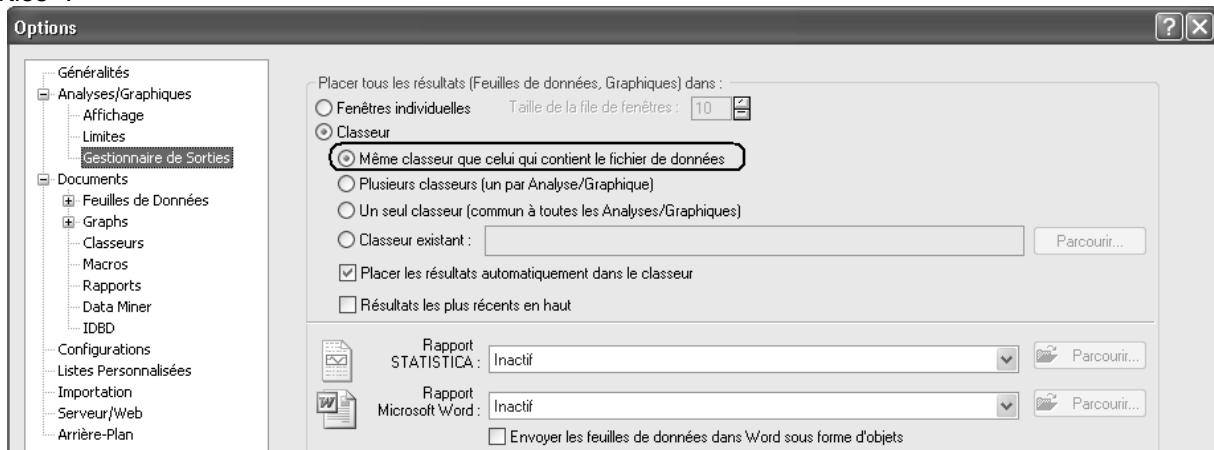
Options

Généralités
Analyses/Graphiques
Affichage
Limites
Gestionnaire de Sorties
Documents
Feuilles de Données
Graphs
Classeurs
Macros
Rapports
Data Miner
IDBD
Configurations
Listes Personnalisées
Importation
Serveur/Web
Arrière-Plan

Placer tous les résultats (Feuilles de données, Graphiques) dans :
Fenêtres individuelles
Taille de la file de fenêtres : 10
Classeur
Même classeur que celui qui contient le fichier de données
Plusieurs classeurs (un par Analyse/Graphique)
Un seul classeur (commun à toutes les Analyses/Graphiques)
Classeur existant :
Parcourir...
Placer les résultats automatiquement dans le classeur
Résultats les plus récents en haut

Rapport STATISTICA : Inactif
Parcourir...
Rapport Microsoft Word : Inactif
Parcourir...
Envoyer les feuilles de données dans Word sous forme d'objets